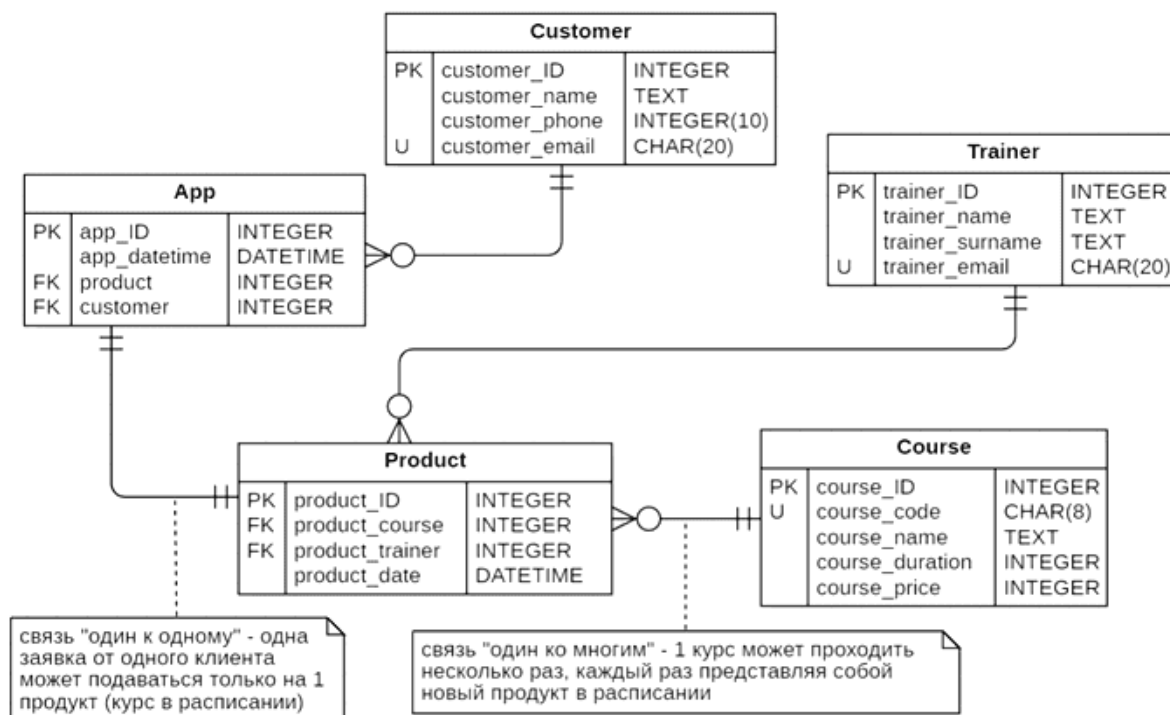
**Customer**

| | | |
|---|---|---|
| PK | customer_ID | INTEGER |
| | customer_name | TEXT |
| | customer_phone | INTEGER(10) |
| U | customer_email | CHAR(20) |

**Trainer**

| | | |
|---|---|---|
| PK | trainer_ID | INTEGER |
| | trainer_name | TEXT |
| | trainer_surname | TEXT |
| U | trainer_email | CHAR(20) |

**App**

| | | |
|---|---|---|
| PK | app_ID | INTEGER |
| | app_datetime | DATETIME |
| FK | product | INTEGER |
| FK | customer | INTEGER |

**Product**

| | | |
|---|---|---|
| PK | product_ID | INTEGER |
| FK | product_course | INTEGER |
| FK | product_trainer | INTEGER |
| | product_date | DATETIME |

**Course**

| | | |
|---|---|---|
| PK | course_ID | INTEGER |
| U | course_code | CHAR(8) |
| | course_name | TEXT |
| | course_duration | INTEGER |
| | course_price | INTEGER |

связь "один к одному" - одна заявка от одного клиента может подаваться только на 1 продукт (курс в расписании)

связь "один ко многим" - 1 курс может проходить несколько раз, каждый раз представляя собой новый продукт в расписании